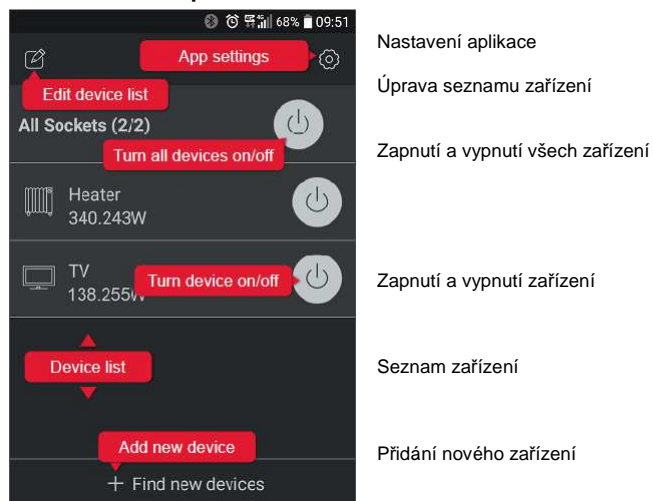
68% 09:51

App settings

Edit device list

All Sockets (2/2)

Turn all devices on/off

Heater
340.243W

TV
138.255W

Turn device on/off

Device list

Add new device

+ Find new devices

Nastavení aplikace

Úprava seznamu zařízení

Zapnutí a vypnutí všech zařízení

Zapnutí a vypnutí zařízení

Seznam zařízení

Přidání nového zařízení